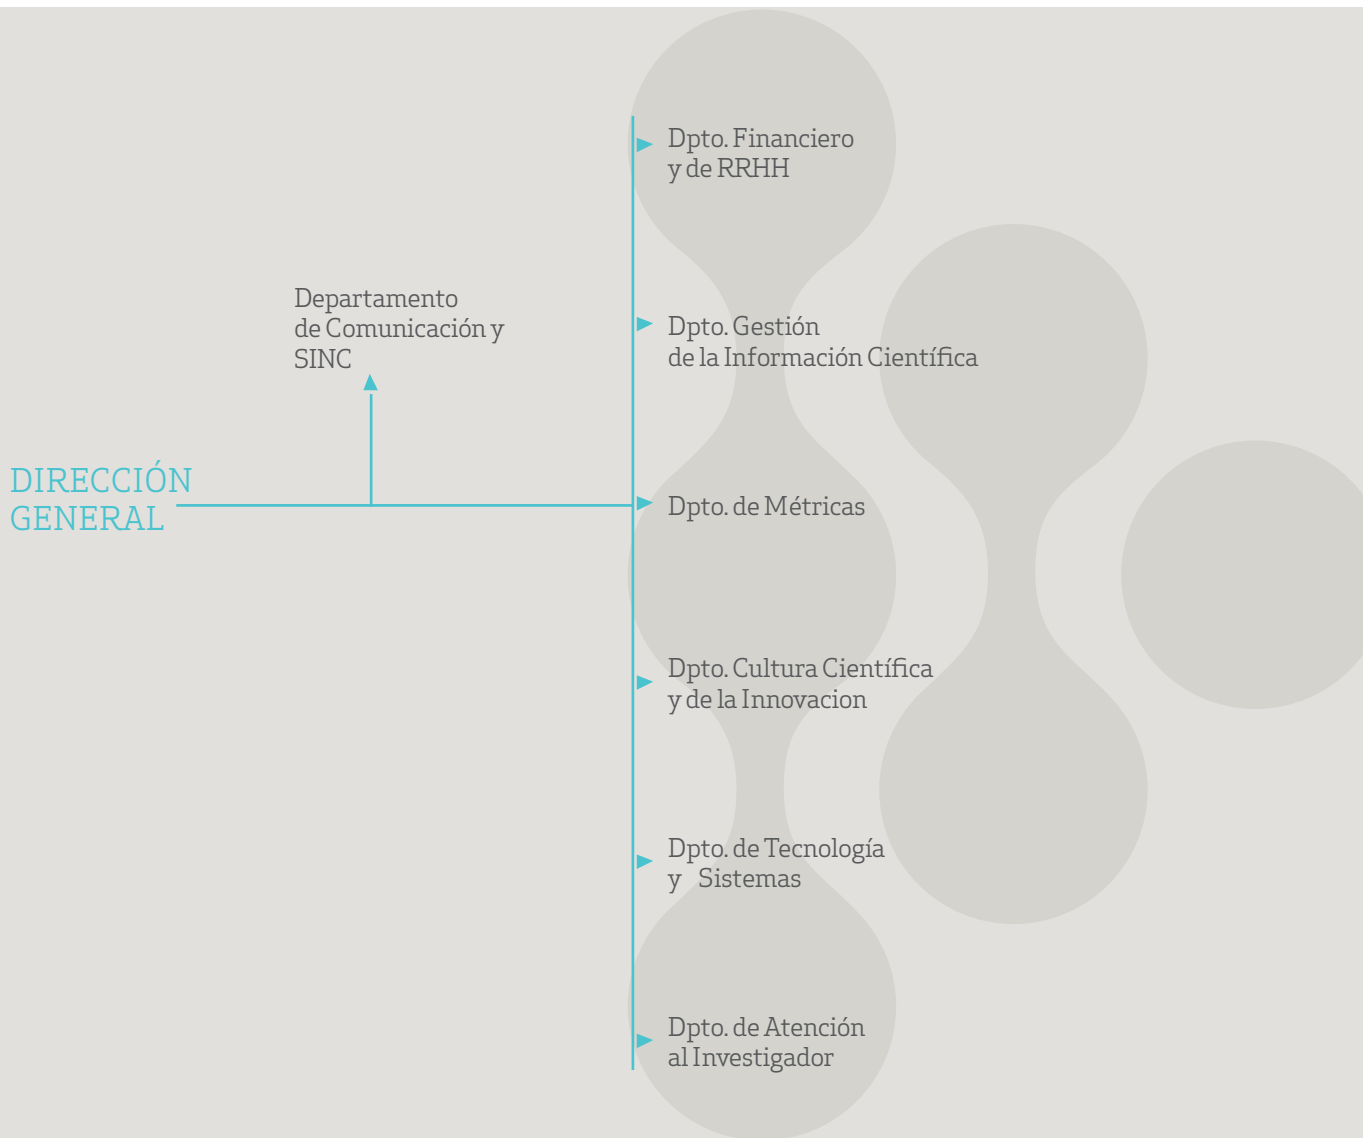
DIRECCIÓN GENERAL

Departamento de Comunicación y SINC

Dpto. Financiero y de RRHH

Dpto. Gestión de la Información Científica

Dpto. de Métricas

Dpto. Cultura Científica y de la Innovacion

Dpto. de Tecnología y Sistemas

Dpto. de Atención al Investigador